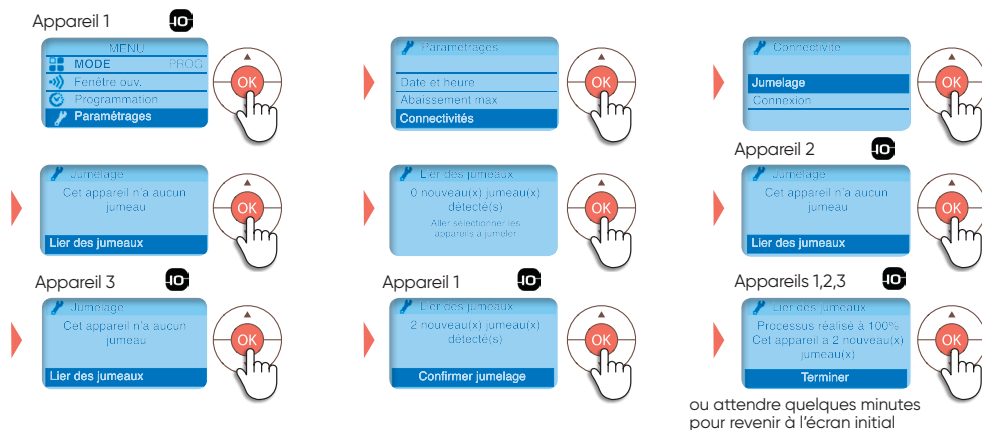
Appareil 1

MENU
MODE PROG
Fenêtre ouv.
Programmation
Paramètrages

OK

Paramétrages
Date et heure
Abaissement max
Connectivités

OK

Connectivité
Jumelage
Connexion

OK

Jumelage
Cet appareil n'a aucun jumeau
Lier des jumeaux

OK

Lier des jumeaux
0 nouveau(x) jumeau(x) détecté(s)
Aller sélectionner les appareils à jumeler

OK

Appareil 2

Jumelage
Cet appareil n'a aucun jumeau
Lier des jumeaux

OK

Appareil 3

Jumelage
Cet appareil n'a aucun jumeau
Lier des jumeaux

OK

Appareil 1

Lier des jumeaux
2 nouveau(x) jumeau(x) détecté(s)
Confirmer jumelage

OK

Appareils 1,2,3

Lier des jumeaux
Processus réalisé à 100%
Cet appareil a 2 nouveau(x) jumeau(x)
Terminer

OK

ou attendre quelques minutes pour revenir à l'écran initial